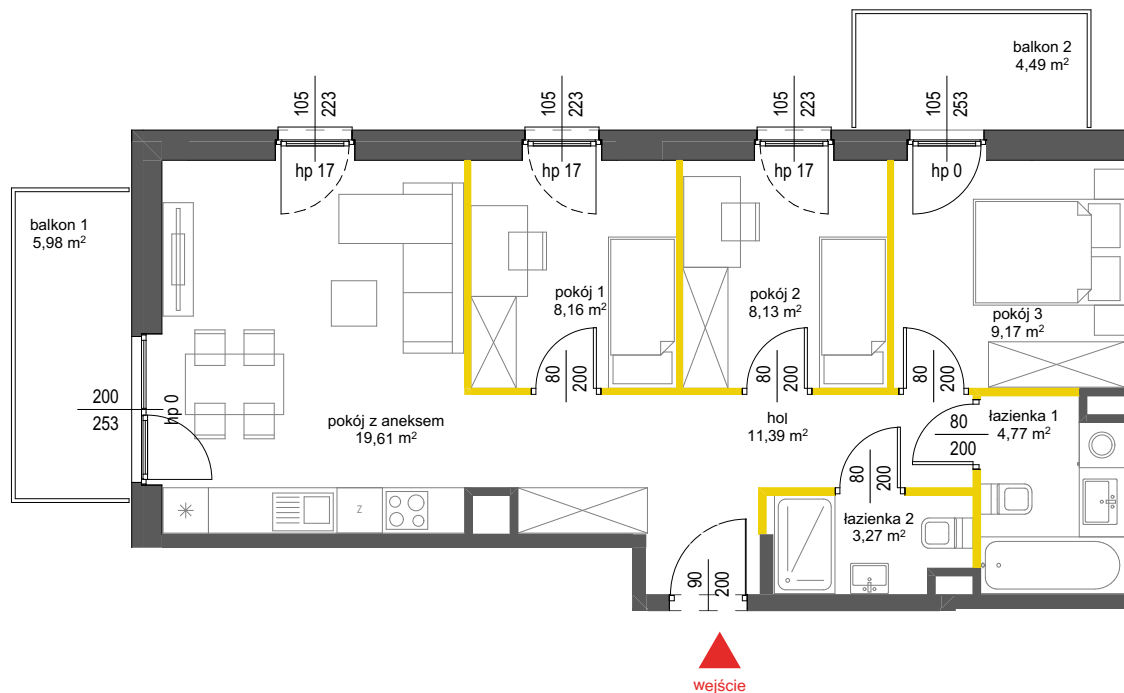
balkon 2
4,49 m$^2$

105 223
hp 17

105 223
hp 17

105 223
hp 17

105 253
hp 0

balkon 1
5,98 m$^2$

pokój 1
8,16 m$^2$

pokój 2
8,13 m$^2$

pokój 3
9,17 m$^2$

200
253
hp 0

pokój z aneksem
19,61 m$^2$

80 200

80 200

80 200

hol
11,39 m$^2$

80
200
łazienka 1
4,77 m$^2$

80 200

łazienka 2
3,27 m$^2$

z

90 200

wejście